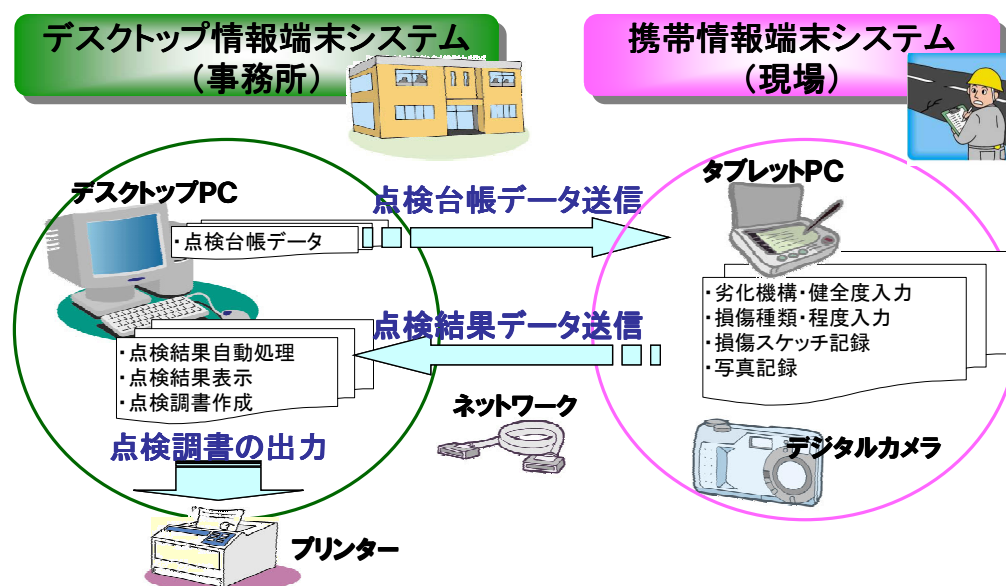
デスクトップ情報端末システム
（事務所）

携帯情報端末システム
（現場）

デスクトップPC

・点検台帳データ

点検台帳データ送信

タブレットPC

・劣化機構・健全度入力
・損傷種類・程度入力
・損傷スケッチ記録
・写真記録

点検結果データ送信

・点検結果自動処理
・点検結果表示
・点検調書作成

ネットワーク

点検調書の出力

デジタルカメラ

プリンター